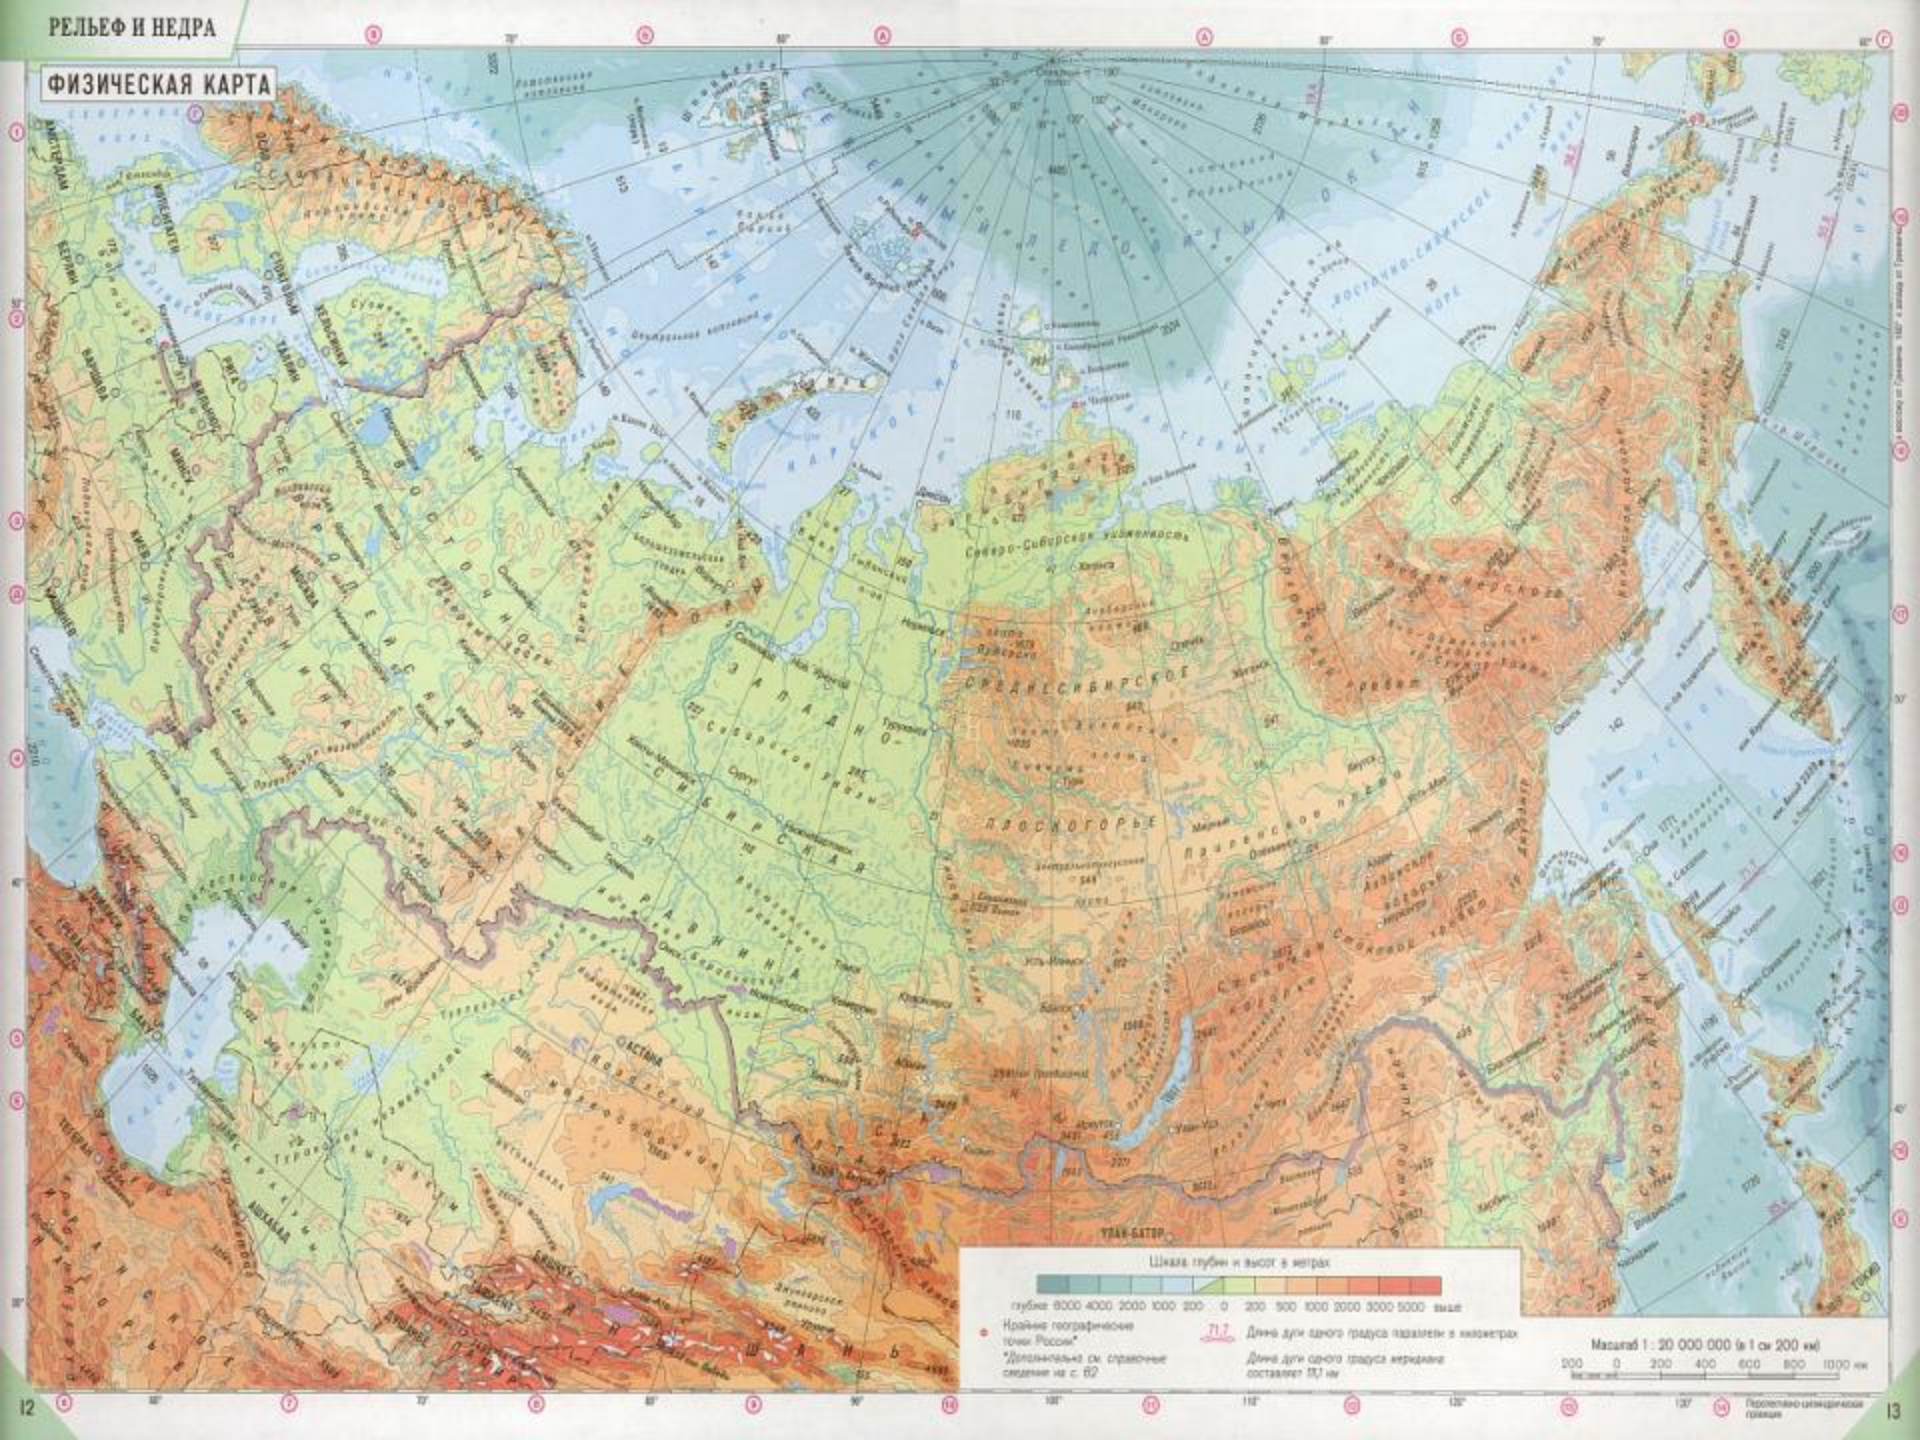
РЕЛЬЕФ И НЕДРА

ФИЗИЧЕСКАЯ КАРТА

Северо-Сибирская низменность

СРЕДНЕСИБИРСКОЕ ПЛОСКОГОРЬЕ

ЗАПАДНО-СИБИРСКАЯ РАВНИНА

ВОСТОЧНО-ЕВРОПЕЙСКАЯ РАВНИНА

СЕВЕРНЫЙ ЛЕДОВИТЫЙ ОКЕАН

КАРСКОЕ МОРЕ

ВОСТОЧНО-СИБИРСКОЕ МОРЕ

Приленское плато

Верхоянский хребет

Становой хребет

Сибирские увалы

АСТАНА

УЛАН-БАТОР

ТОКИО

Шкала глубин и высот в метрах

глубже 6000 4000 2000 1000 200 0 200 500 1000 2000 3000 5000 выше

Крайние географические точки России*

*Дополнительно см. справочные сведения на с. 62

71,7 Длина дуги одного градуса параллели в километрах

Длина дуги одного градуса меридиана составляет 111,1 км

Масштаб 1 : 20 000 000 (в 1 см 200 км)

200 0 200 400 600 800 1000 км

Перспективно-цилиндрическая проекция

12

13